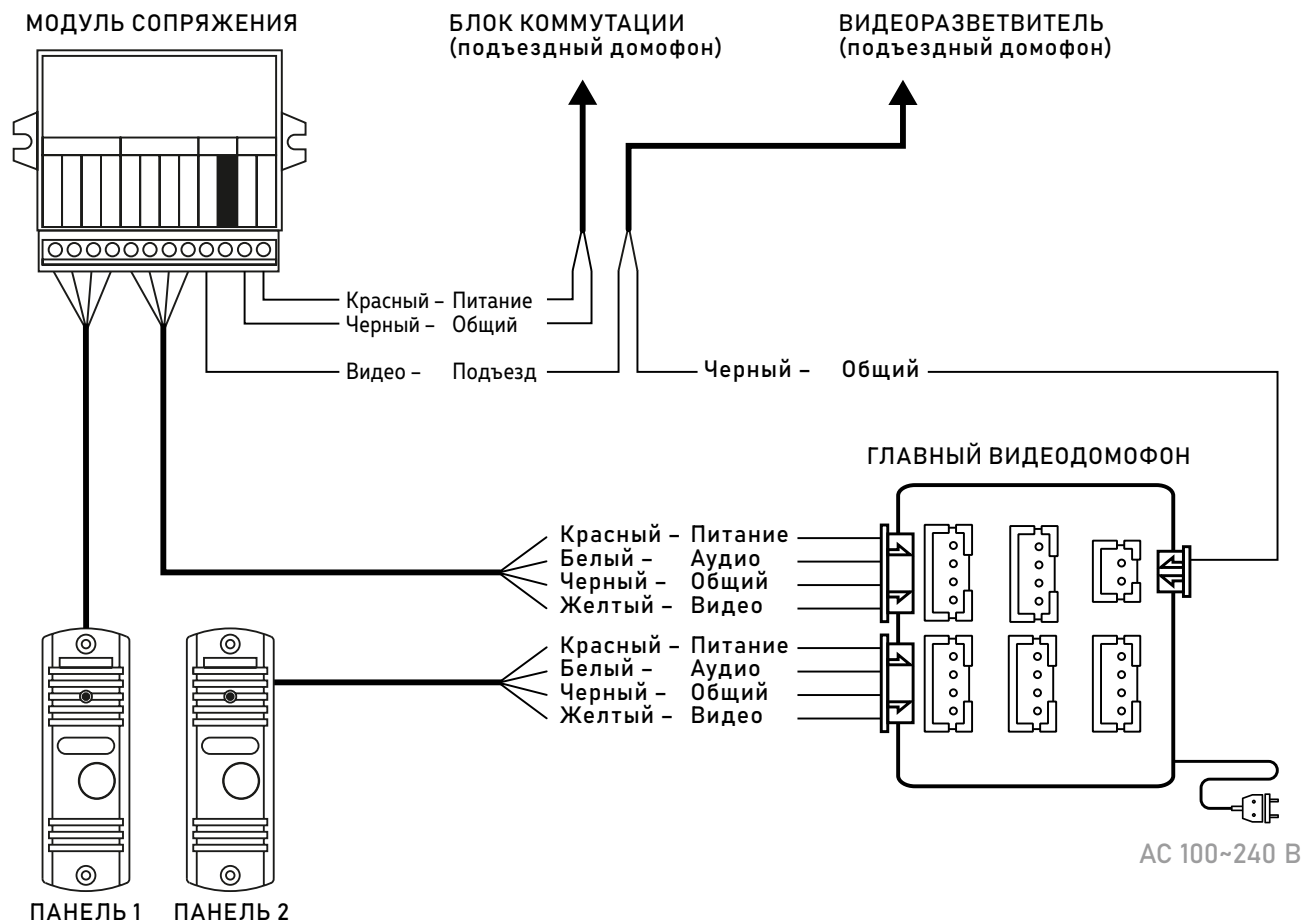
МОДУЛЬ СОПРЯЖЕНИЯ

БЛОК КОММУТАЦИИ
(подъездный домофон)

ВИДЕОРАЗВЕТВИТЕЛЬ
(подъездный домофон)

Красный – Питание
Черный – Общий

Видео – Подъезд

Черный – Общий

ГЛАВНЫЙ ВИДЕОДОМОФОН

Красный – Питание
Белый – Аудио
Черный – Общий
Желтый – Видео

Красный – Питание
Белый – Аудио
Черный – Общий
Желтый – Видео

AC 100~240 В

ПАНЕЛЬ 1 ПАНЕЛЬ 2